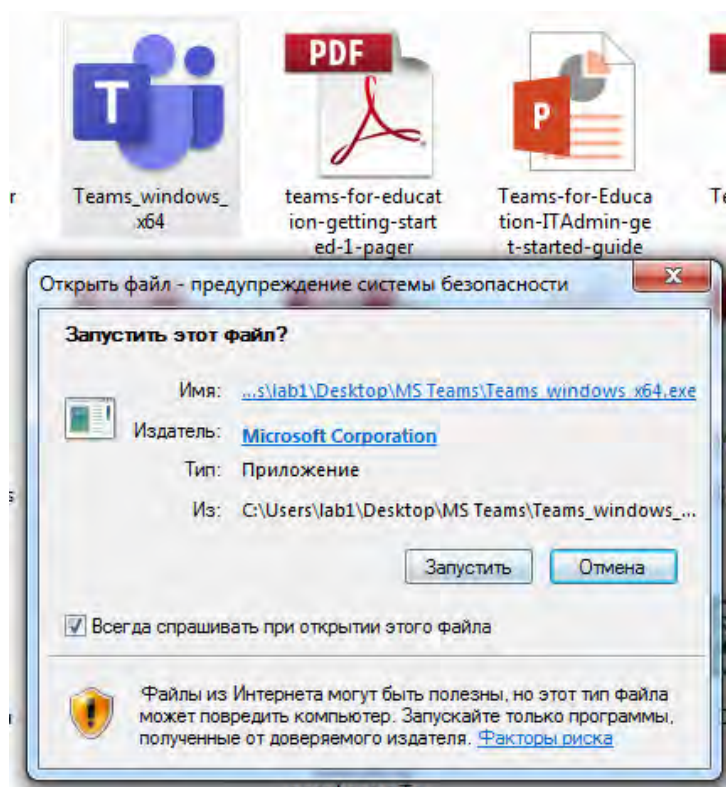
r

Teams_windows_x64

PDF

teams-for-education-getting-started-1-pager

Teams-for-Education-ITAdmin-get-started-guide

Te

Открыть файл - предупреждение системы безопасности

Запустить этот файл?

Имя: ...s\lab1\Desktop\MS Teams\Teams_windows_x64.exe

Издатель: Microsoft Corporation

Тип: Приложение

Из: C:\Users\lab1\Desktop\MS Teams\Teams_windows_...

Запустить

Отмена

Всегда спрашивать при открытии этого файла

Файлы из Интернета могут быть полезны, но этот тип файла может повредить компьютер. Запускайте только программы, полученные от доверяемого издателя. Факторы риска